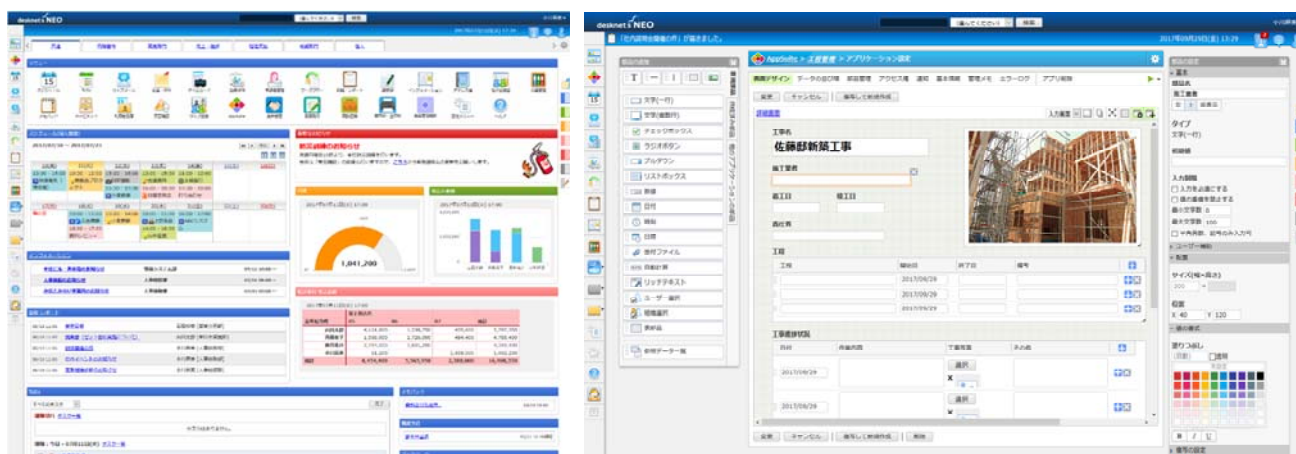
desknet's NEO

desknet's NEO

「社内説明会の件」が届きました。

2017年09月29日(金) 13:29

AppSuite > 工程管理 > アプリケーション設定

画面デザイン　データの並び順　部品管理　アクセス権　通知　基本情報　管理メモ　エラーログ　アプリ削除

変更　キャンセル　保存して続けて作成

文字(一行)
文字(複数行)
チェックボックス
ラジオボタン
プルダウン
リストボックス
数値
日付
時刻
日時
添付ファイル
自動計算
リッチテキスト
ユーザー選択
組織選択
表部品
他のアプリケーション部品
関連データ一覧

工事名
佐藤邸新築工事

施工業者

着工日　竣工日

責任者

工程
工程　開始日　終了日　備考
2017/09/29
2017/09/29
2017/09/29

工事進捗状況
日付　作業内容　写真　その他
2017/09/29　選択
2017/09/29　選択

変更　キャンセル　保存して続けて作成　削除

基本
部品名
工事名
タイプ
文字(一行)
入力制限
入力を必須にする
値の重複を禁止する
最小文字数 0
最大文字数 100
半角英数、記号のみ入力可
ユーザー補助
配置
サイズ(幅×高さ)
200
位置
X 40　Y 120
線の書式
塗りつぶし
透明
B　I　U